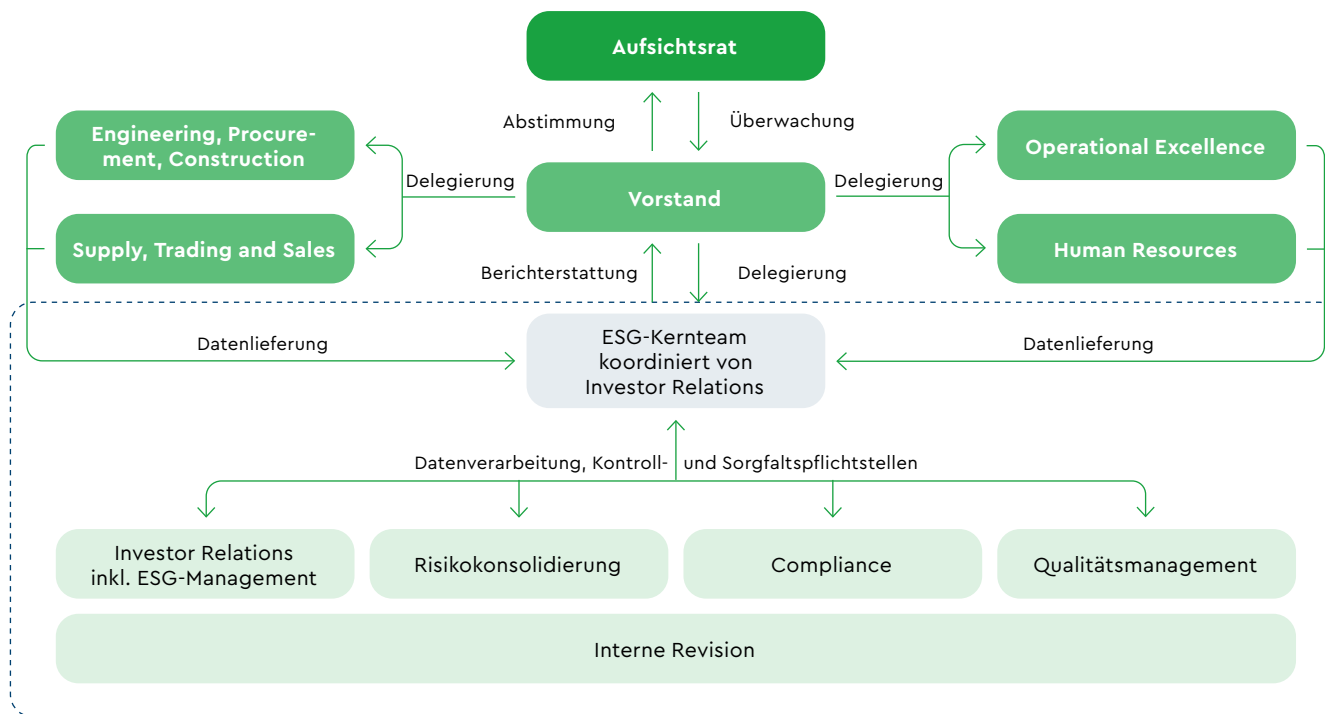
Aufsichtsrat

Abstimmung

Überwachung

Engineering, Procurement, Construction

Supply, Trading and Sales

Delegierung

Vorstand

Delegierung

Operational Excellence

Human Resources

Berichterstattung

Delegierung

Datenlieferung

ESG-Kernteam koordiniert von Investor Relations

Datenlieferung

Datenverarbeitung, Kontroll- und Sorgfaltspflichtstellen

Investor Relations inkl. ESG-Management

Risikokonsolidierung

Compliance

Qualitätsmanagement

Interne Revision